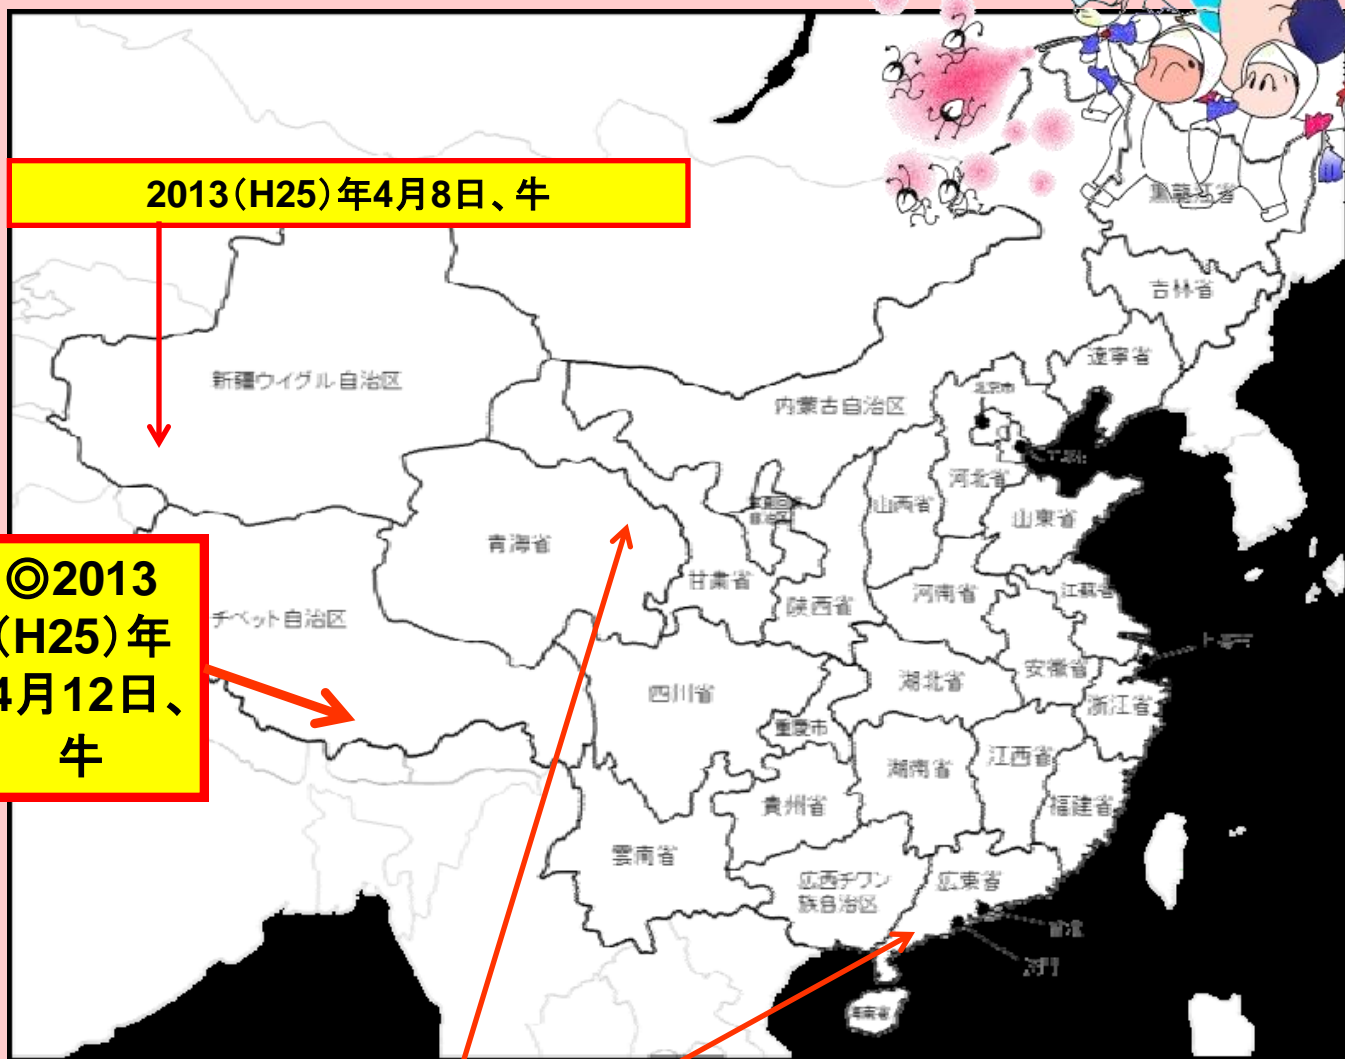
2013(H25)年4月8日、牛

◎2013 (H25)年 4月12日、牛

黒竜江省
吉林省
遼寧省
北京市
天津
新疆ウイグル自治区
内蒙古自治区
河北省
山西省
山東省
寧夏回族自治区
青海省
甘粛省
陝西省
河南省
江蘇省
上海
チベット自治区
四川省
湖北省
安徽省
浙江省
重慶市
湖南省
江西省
貴州省
福建省
雲南省
広西チワン族自治区
広東省
香港
澳門
海南省